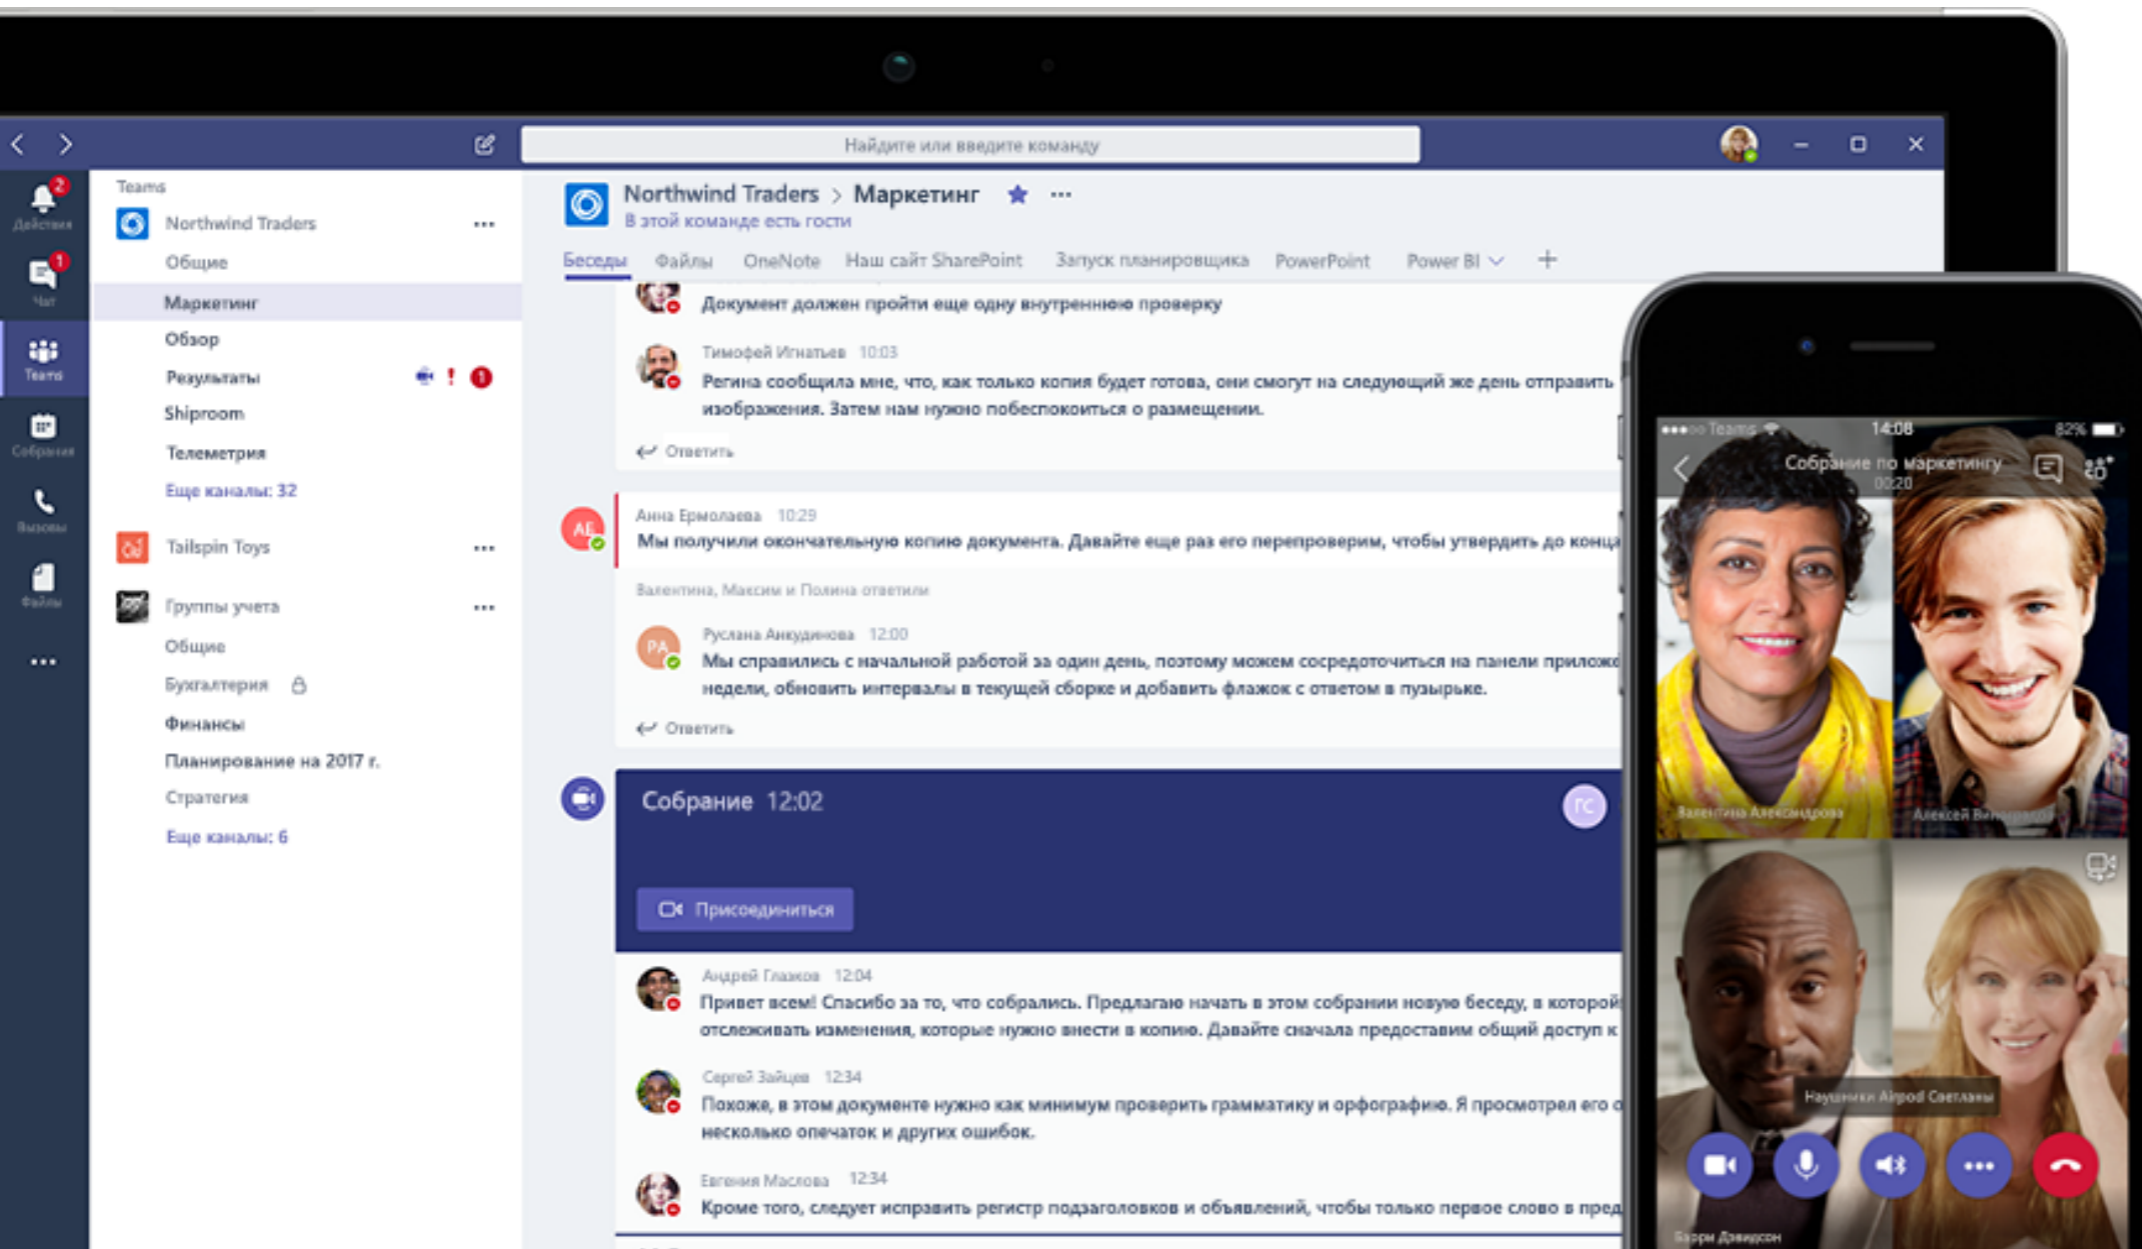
Найдите или введите команду

Действия
Чат
Teams
Собрания
Вызовы
Файлы
...

Teams
Northwind Traders ...
Общие
Маркетинг
Обзор
Результаты
Shiproom
Телеметрия
Еще каналы: 32
Tailspin Toys ...
Группы учета ...
Общие
Бухгалтерия
Финансы
Планирование на 2017 г.
Стратегия
Еще каналы: 6

Northwind Traders > Маркетинг ...
В этой команде есть гости

Беседы Файлы OneNote Наш сайт SharePoint Запуск планировщика PowerPoint Power BI +

Документ должен пройти еще одну внутреннюю проверку

Тимофей Игнатьев 10:03
Регина сообщила мне, что, как только копия будет готова, они смогут на следующий же день отправить изображения. Затем нам нужно побеспокоиться о размещении.
Ответить

АЕ
Анна Ермолаева 10:29
Мы получили окончательную копию документа. Давайте еще раз его перепроверим, чтобы утвердить до конца

Валентина, Максим и Полина ответили

РА
Руслана Анкудинова 12:00
Мы справились с начальной работой за один день, поэтому можем сосредоточиться на панели приложе недели, обновить интервалы в текущей сборке и добавить флажок с ответом в пузырьке.
Ответить

Собрание 12:02
ГС
Присоединиться

Андрей Глазков 12:04
Привет всем! Спасибо за то, что собрались. Предлагаю начать в этом собрании новую беседу, в которой отслеживать изменения, которые нужно внести в копию. Давайте сначала предоставим общий доступ к

Сергей Зайцев 12:34
Похоже, в этом документе нужно как минимум проверить грамматику и орфографию. Я просмотрел его о несколько опечаток и других ошибок.

Евгения Маслова 12:34
Кроме того, следует исправить регистр подзаголовков и объявлений, чтобы только первое слово в пред

Teams 14:08 82%
Собрание по маркетингу
00:20
Валентина Александрова
Алексей Ви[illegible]
Наушники Airpod Светланы
Барри Дэвидсон